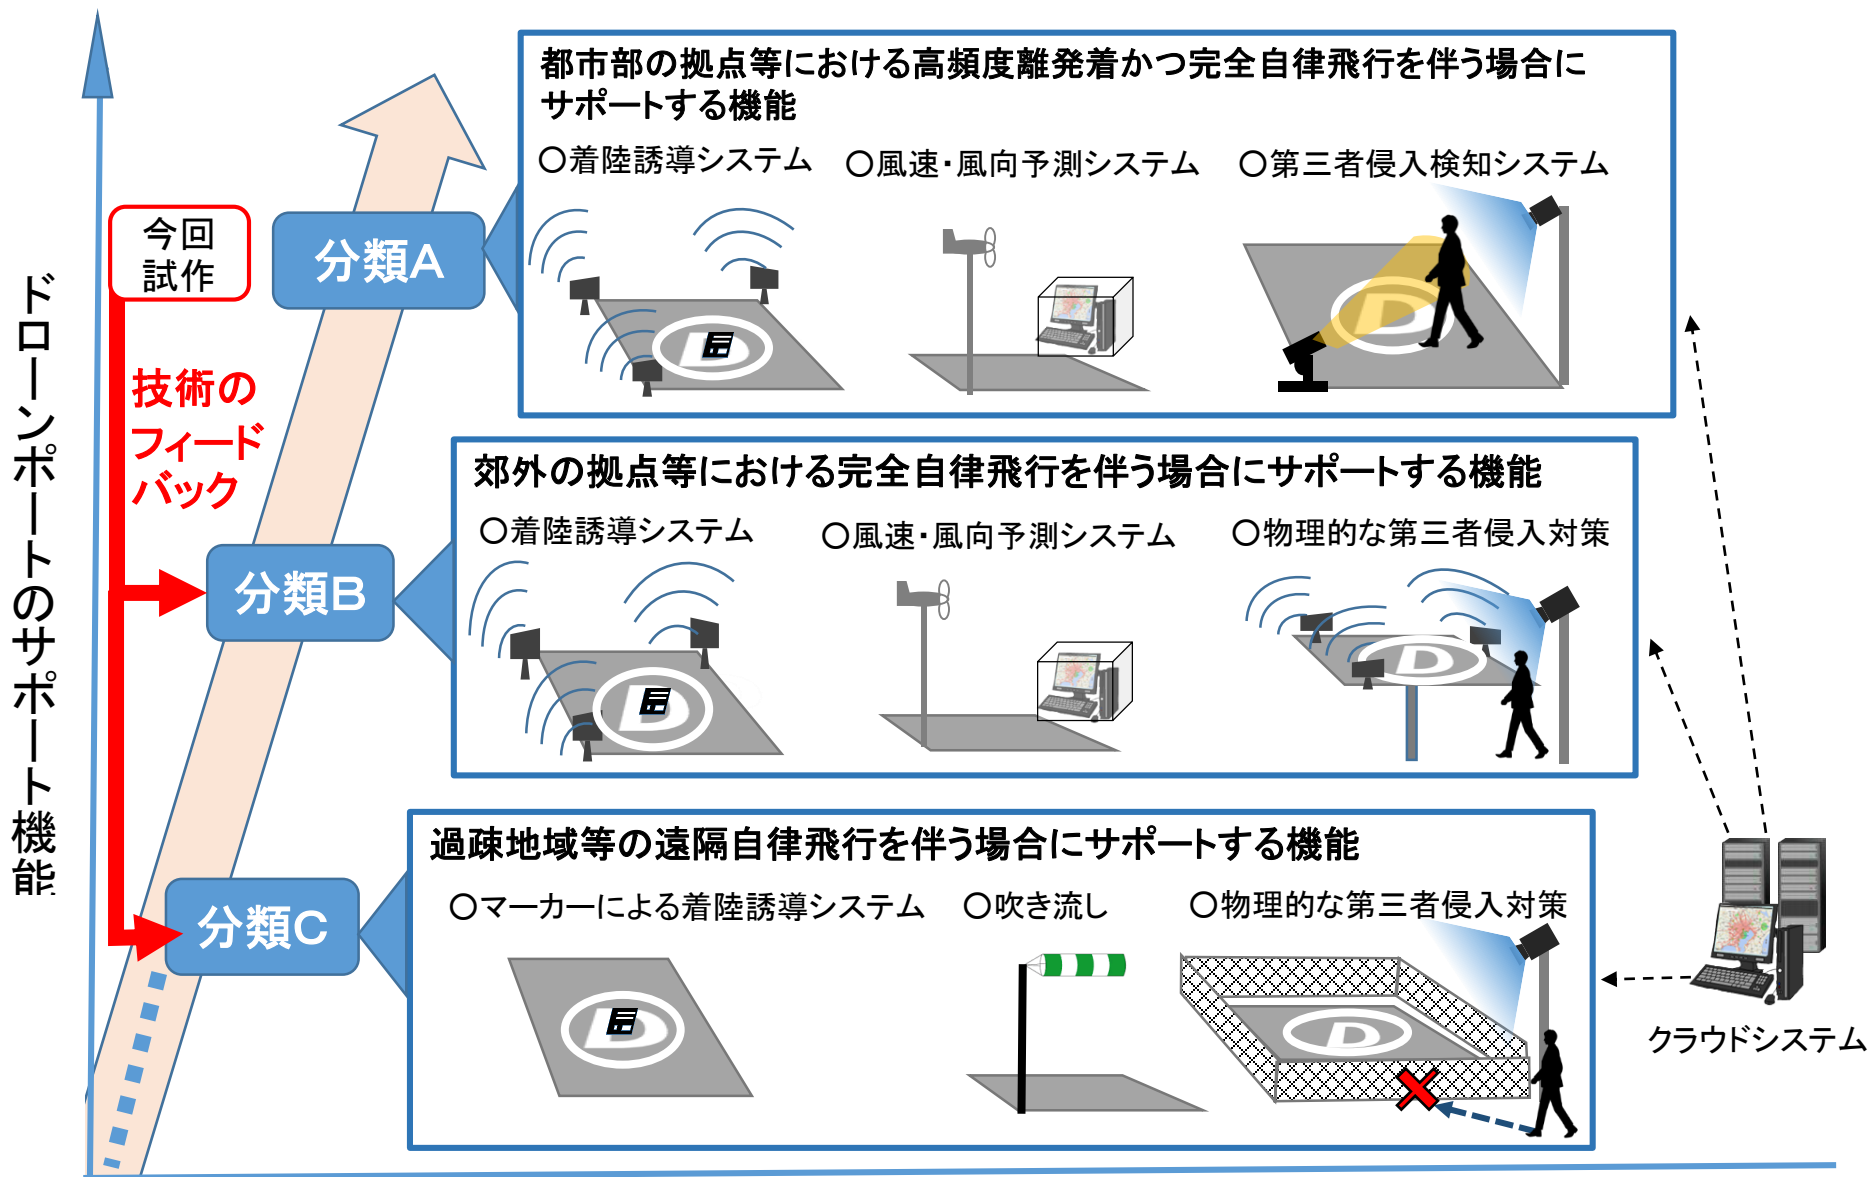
ドローンポートのサポート機能

今回
試作

技術の
フィード
バック

分類A

都市部の拠点等における高頻度離発着かつ完全自律飛行を伴う場合にサポートする機能

○着陸誘導システム　○風速・風向予測システム　○第三者侵入検知システム

分類B

郊外の拠点等における完全自律飛行を伴う場合にサポートする機能

○着陸誘導システム　○風速・風向予測システム　○物理的な第三者侵入対策

分類C

過疎地域等の遠隔自律飛行を伴う場合にサポートする機能

○マーカーによる着陸誘導システム　○吹き流し　○物理的な第三者侵入対策

クラウドシステム